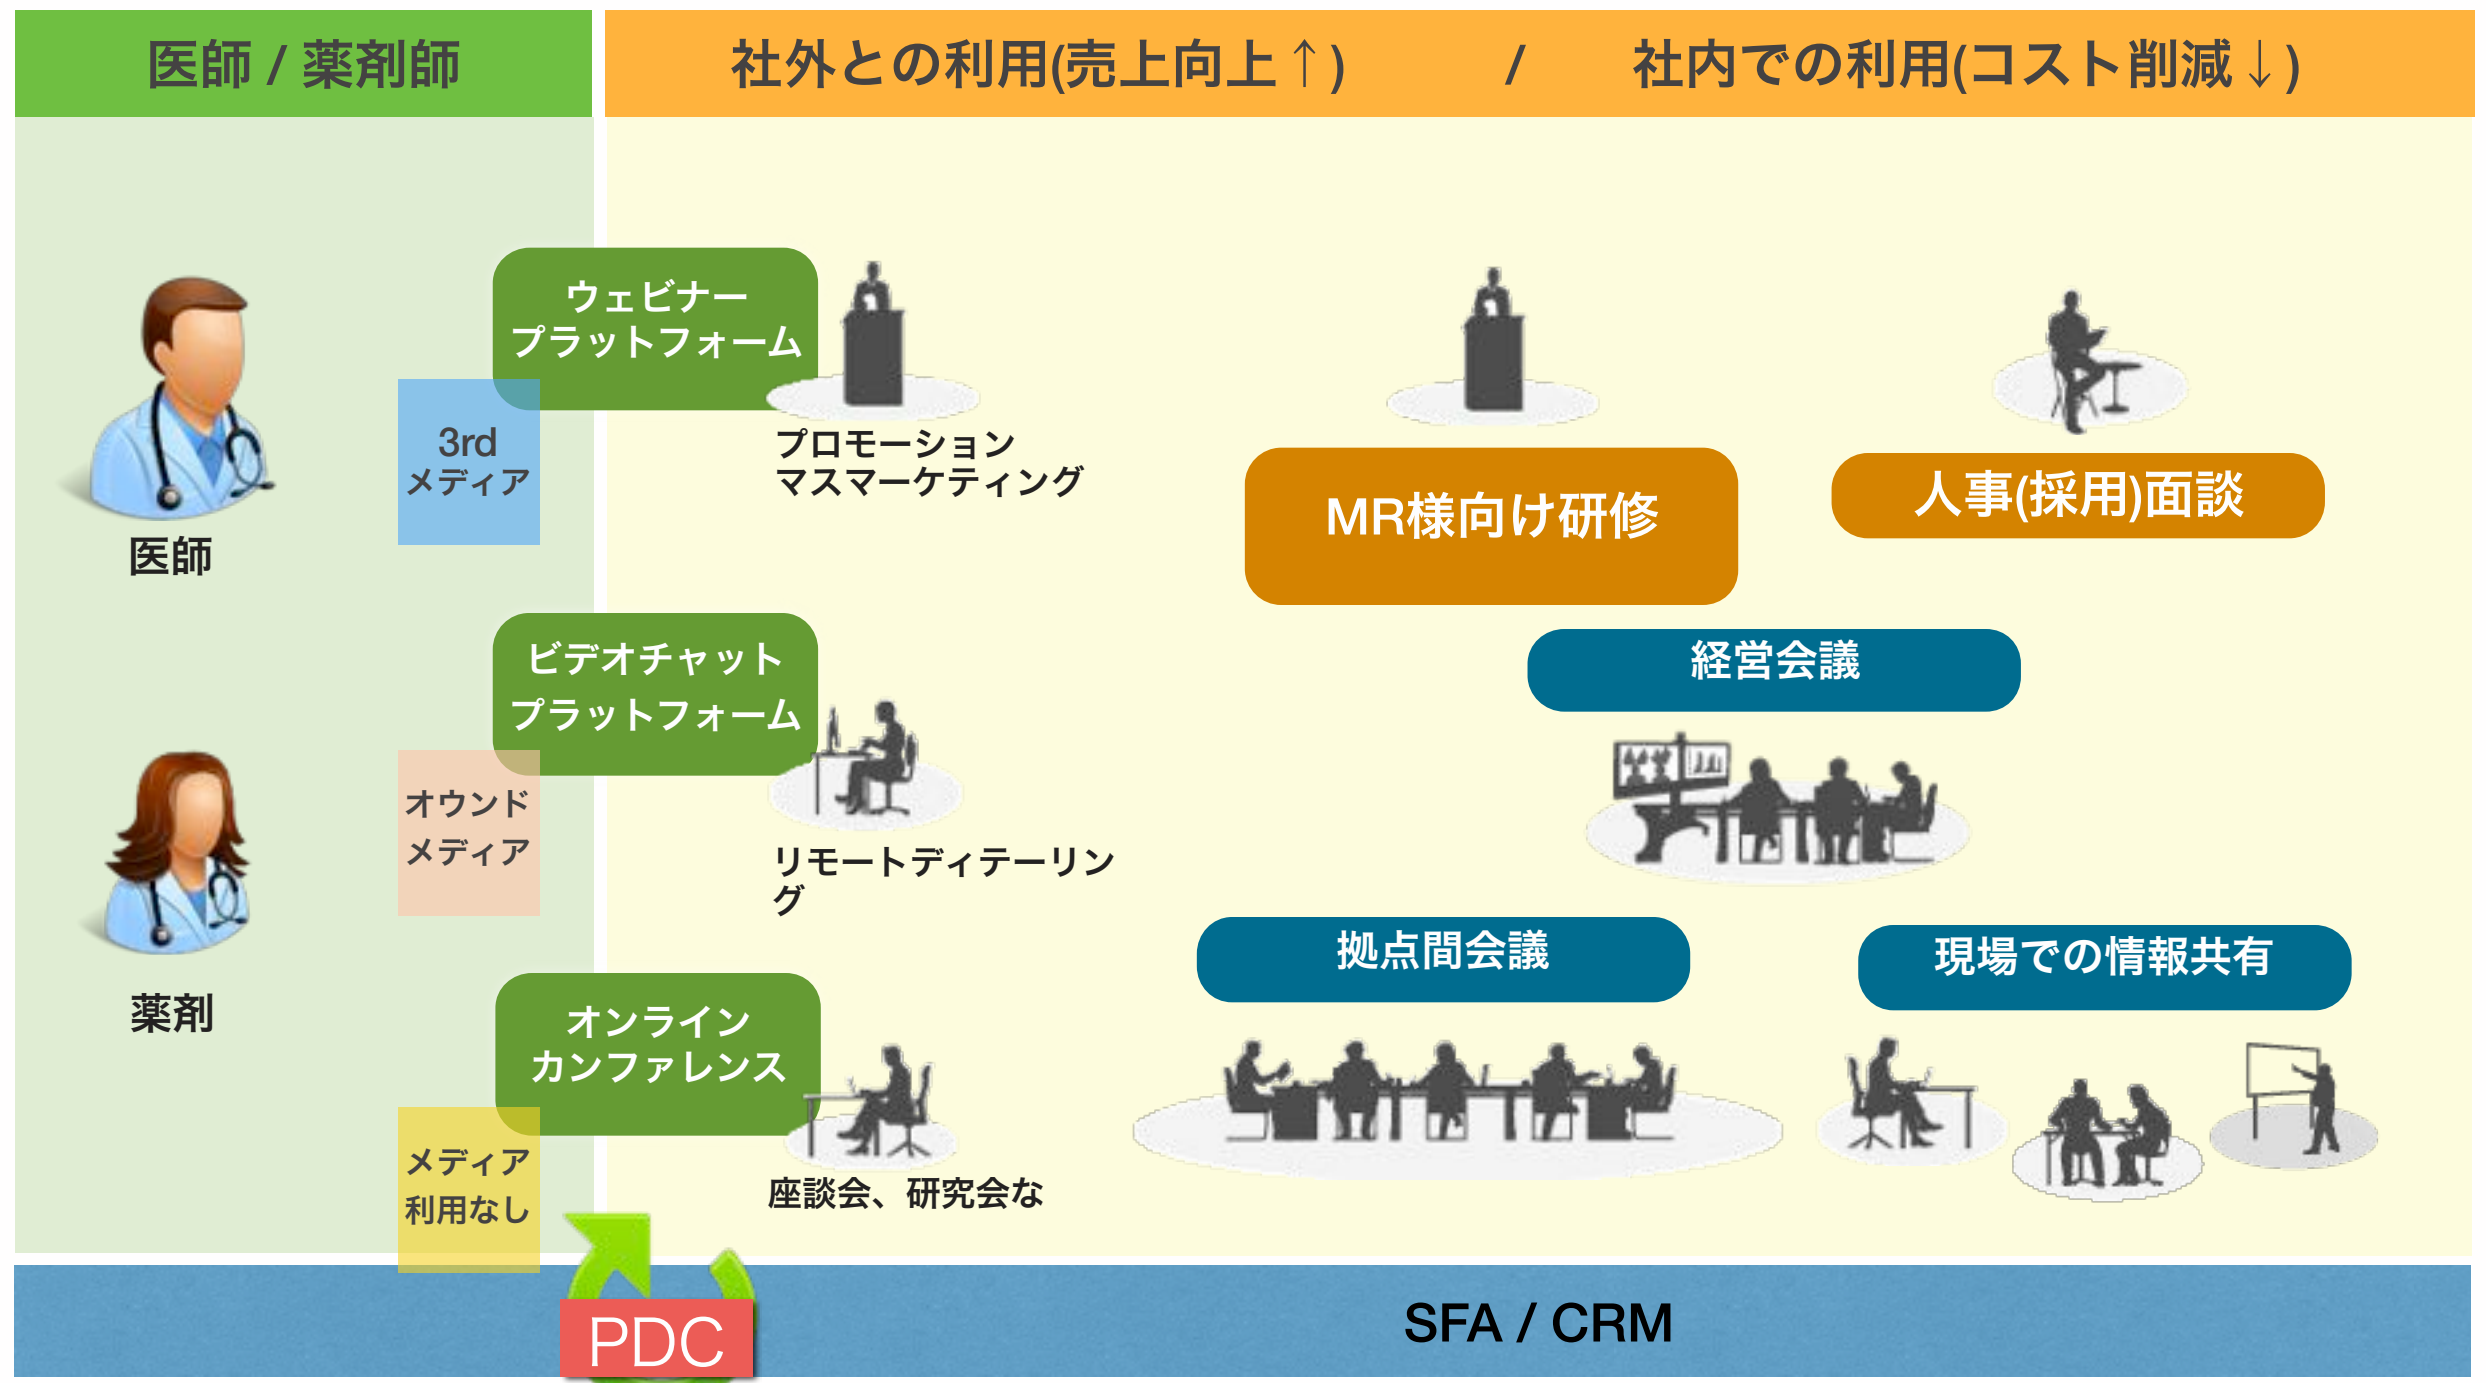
医師 / 薬剤師

社外との利用(売上向上↑) / 社内での利用(コスト削減↓)

医師

薬剤

ウェビナー プラットフォーム

3rd メディア

プロモーション マスマーケティング

MR様向け研修

人事(採用)面談

ビデオチャット プラットフォーム

オウンド メディア

リモートディテーリング

経営会議

オンライン カンファレンス

メディア 利用なし

座談会、研究会な

拠点間会議

現場での情報共有

PDC

SFA / CRM